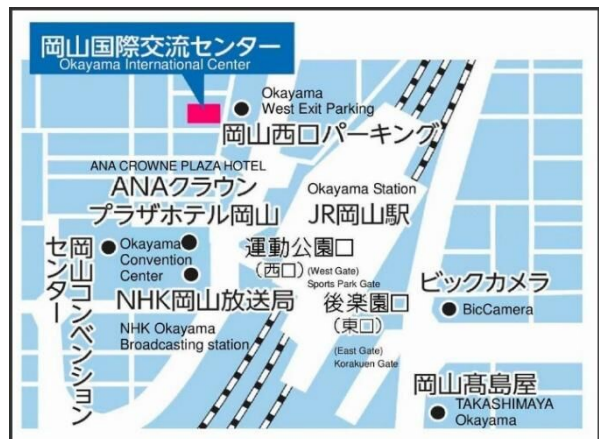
岡山国際交流センター
Okayama International Center

Okayama
West Exit Parking
岡山西口パーキング

ANA CROWNE PLAZA HOTEL
ANAクラウン
プラザホテル岡山

Okayama Station
JR岡山駅

岡山コンベンションセンター
Okayama
Convention
Center

運動公園口
（西口）(West Gate)
Sports Park Gate

NHK岡山放送局
NHK Okayama
Broadcasting station

後楽園口
（東口）
(East Gate)
Korakuen Gate

ビックカメラ
BicCamera

岡山髙島屋
TAKASHIMAYA
Okayama